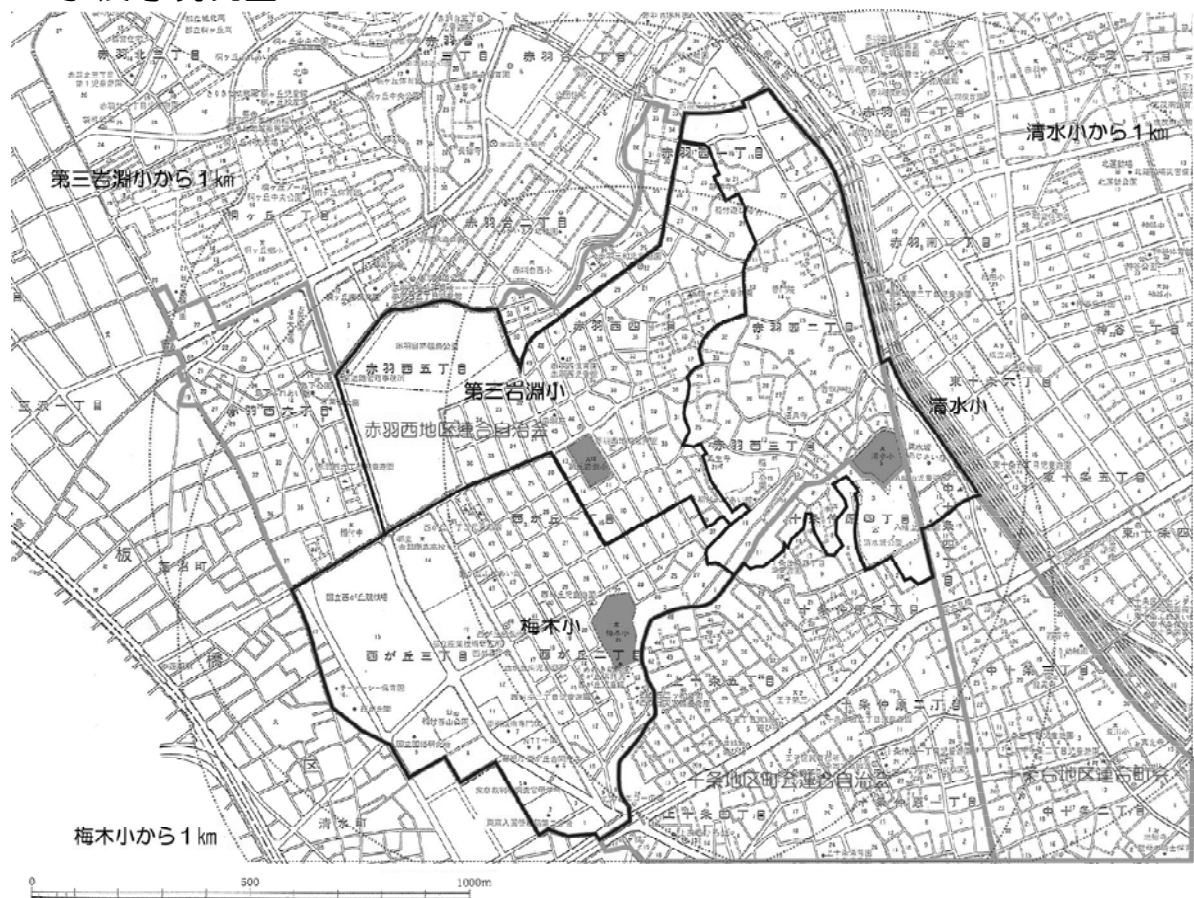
第三岩淵小から１km

清水小から１km

赤羽北二丁目

赤羽台一丁目

赤羽西一丁目

赤羽南一丁目

桐ヶ丘一丁目

赤羽台二丁目

赤羽南二丁目

赤羽西四丁目

赤羽西二丁目

赤羽西五丁目

第三岩淵小

清水小

赤羽西六丁目

赤羽西地区連合自治会

赤羽西三丁目

東十条五丁目

西が丘一丁目

十条仲原四丁目

梅木小

西が丘三丁目

西が丘二丁目

上十条五丁目

十条仲原三丁目

中十条三丁目

十条地区町会連合自治会

十条台地区連合町会

上十条四丁目

中十条二丁目

清水町

梅木小から１km

0

500

1000m